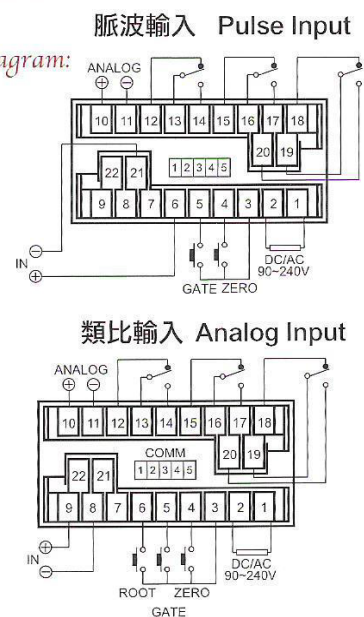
脈波輸入 Pulse Input

agram:

ANALOG
⊕ ⊖

10 11 12 13 14 15 16 17 18

20 19

22 21

1 2 3 4 5

9 8 7 6 5 4 3 2 1

IN ⊖
⊕

GATE ZERO

DC/AC
90~240V

類比輸入 Analog Input

ANALOG
⊕ ⊖

10 11 12 13 14 15 16 17 18

COMM
1 2 3 4 5

20 19

22 21

9 8 7 6 5 4 3 2 1

IN ⊕
⊖

ROOT ZERO
GATE

DC/AC
90~240V